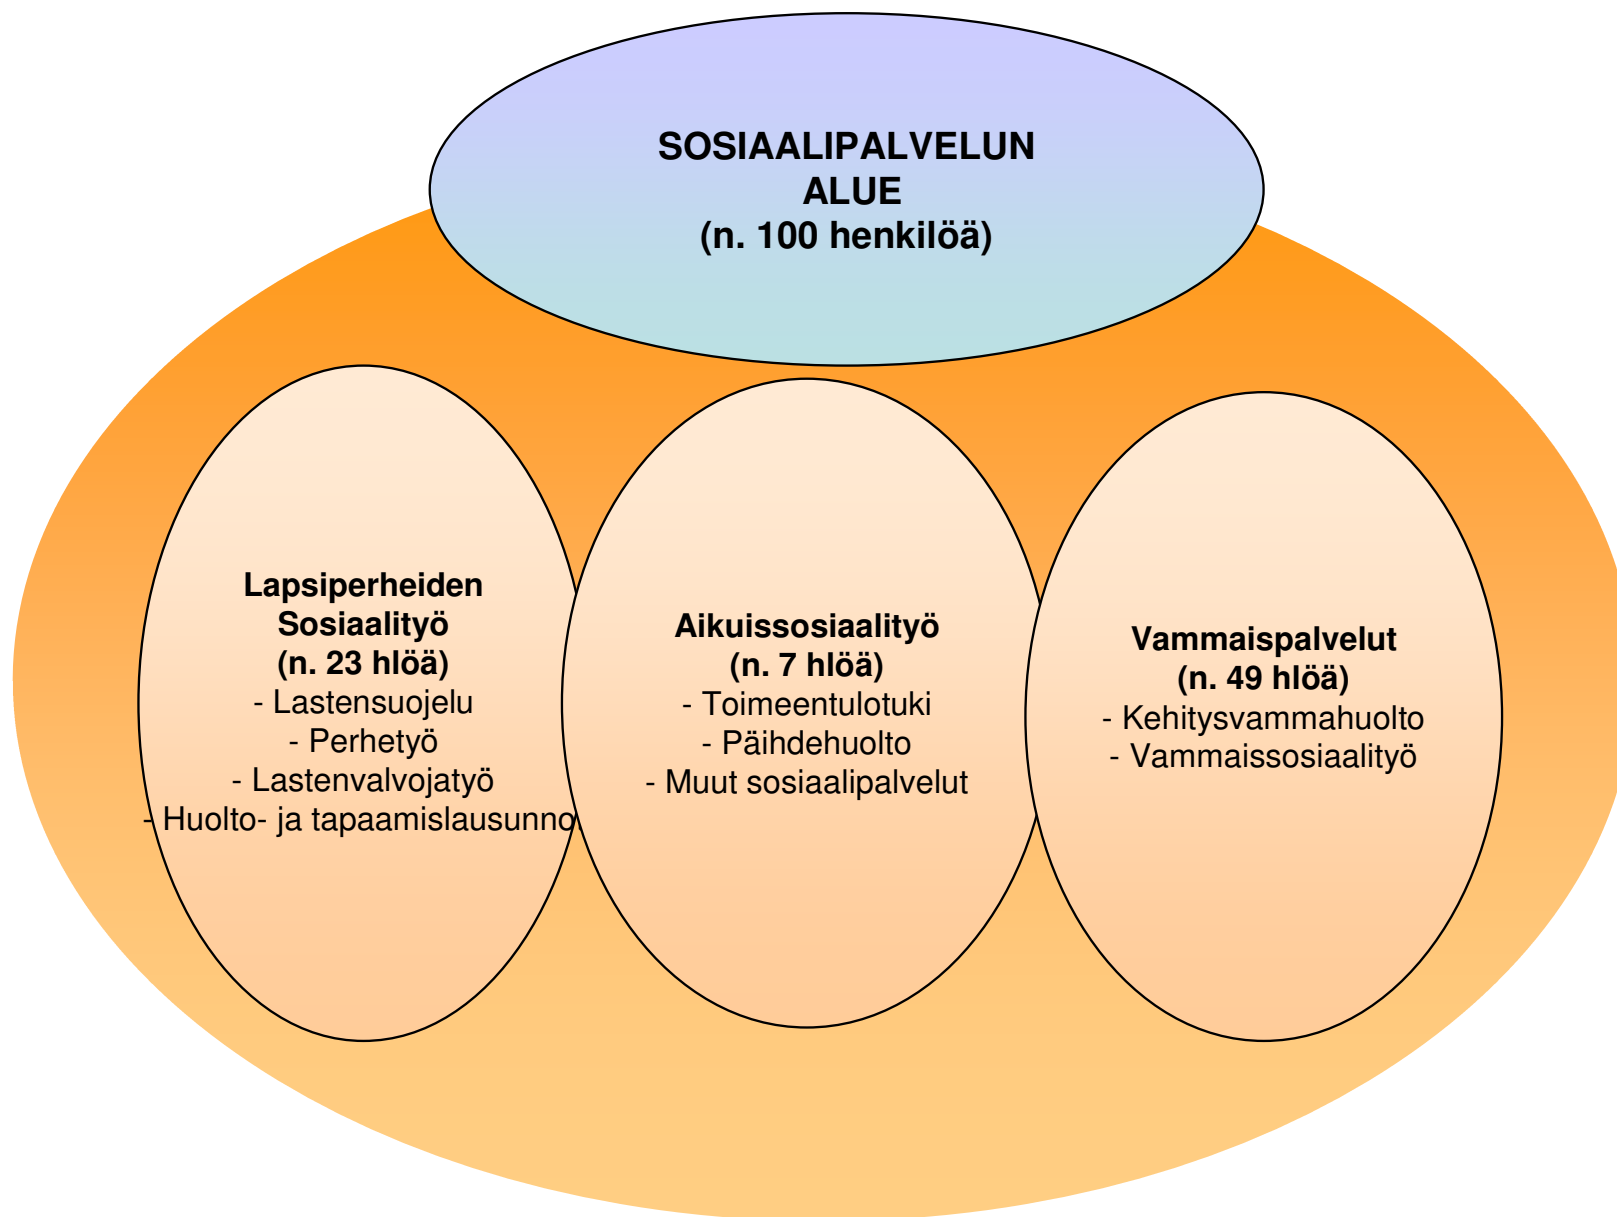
SOSIAALIPALVELUN ALUE
(n. 100 henkilöä)

Lapsiperheiden Sosiaalityö
(n. 23 hlöä)
- Lastensuojelu
- Perhetyö
- Lastenvalvojatyö
- Huolto- ja tapaamislausunno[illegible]

Aikuissosiaalityö
(n. 7 hlöä)
- Toimeentulotuki
- Päihdehuolto
- Muut sosiaalipalvelut

Vammaispalvelut
(n. 49 hlöä)
- Kehitysvammahuolto
- Vammaissosiaalityö